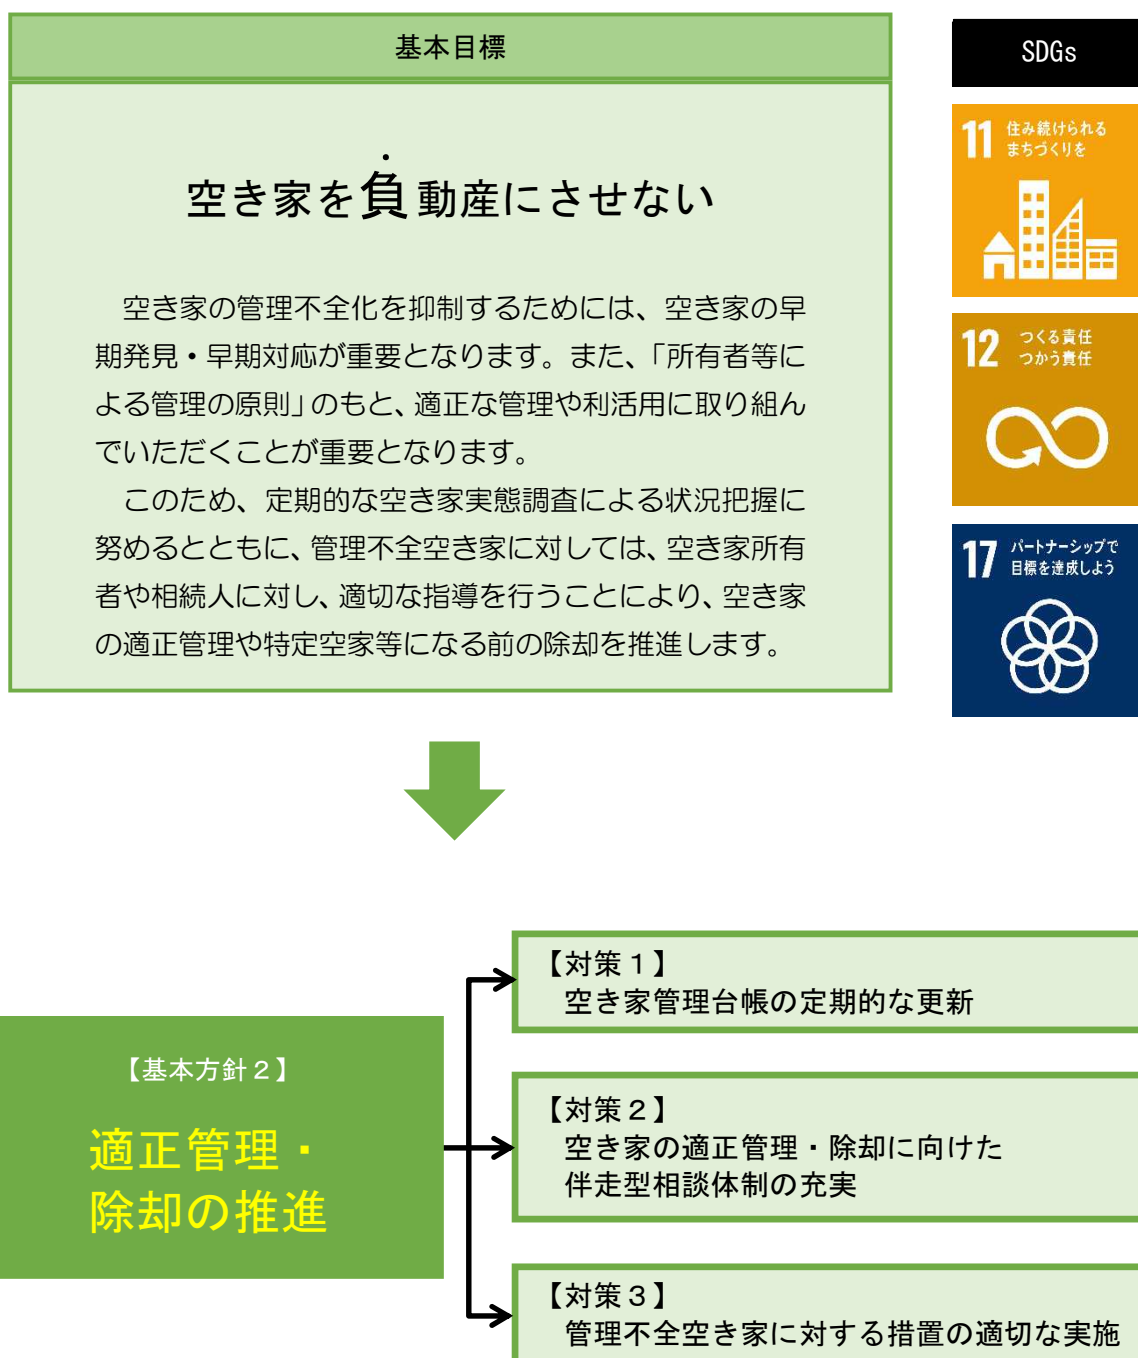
基本目標

空き家を負動産にさせない

空き家の管理不全化を抑制するためには、空き家の早期発見・早期対応が重要となります。また、「所有者等による管理の原則」のもと、適正な管理や利活用に取り組んでいただくことが重要となります。

このため、定期的な空き家実態調査による状況把握に努めるとともに、管理不全空き家に対しては、空き家所有者や相続人に対し、適切な指導を行うことにより、空き家の適正管理や特定空家等になる前の除却を推進します。

SDGs

11 住み続けられるまちづくりを

12 つくる責任 つかう責任

17 パートナーシップで目標を達成しよう

【基本方針２】
適正管理・除却の推進

【対策１】
空き家管理台帳の定期的な更新

【対策２】
空き家の適正管理・除却に向けた伴走型相談体制の充実

【対策３】
管理不全空き家に対する措置の適切な実施